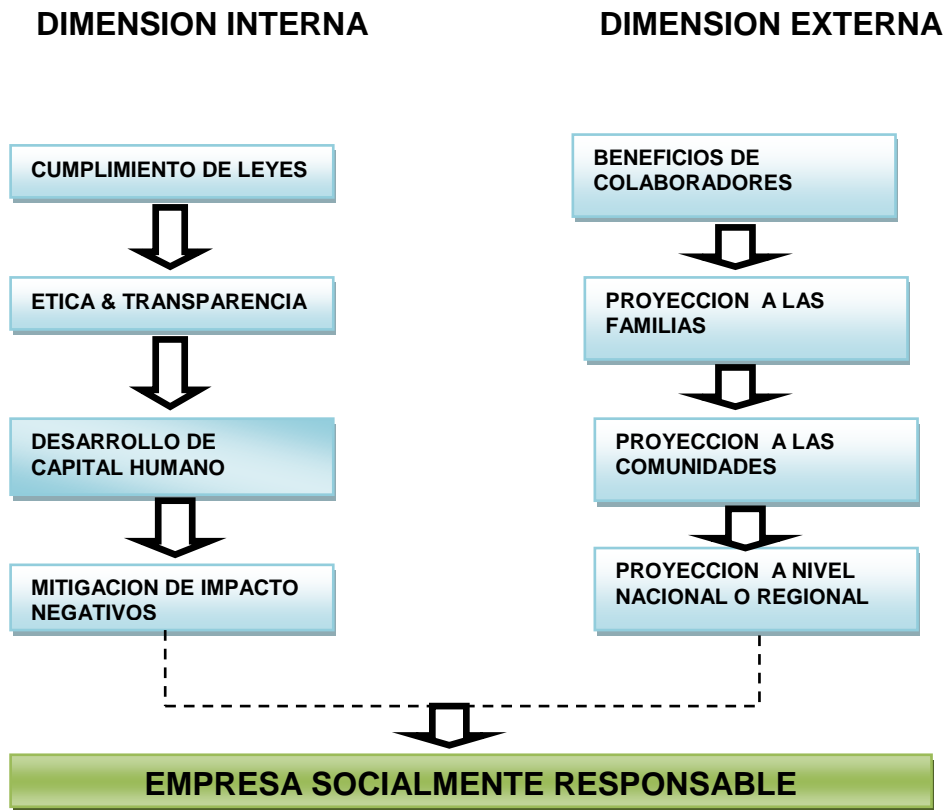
DIMENSION INTERNA

DIMENSION EXTERNA

CUMPLIMIENTO DE LEYES

ETICA & TRANSPARENCIA

DESARROLLO DE CAPITAL HUMANO

MITIGACION DE IMPACTO NEGATIVOS

BENEFICIOS DE COLABORADORES

PROYECCION A LAS FAMILIAS

PROYECCION A LAS COMUNIDADES

PROYECCION A NIVEL NACIONAL O REGIONAL

EMPRESA SOCIALMENTE RESPONSABLE